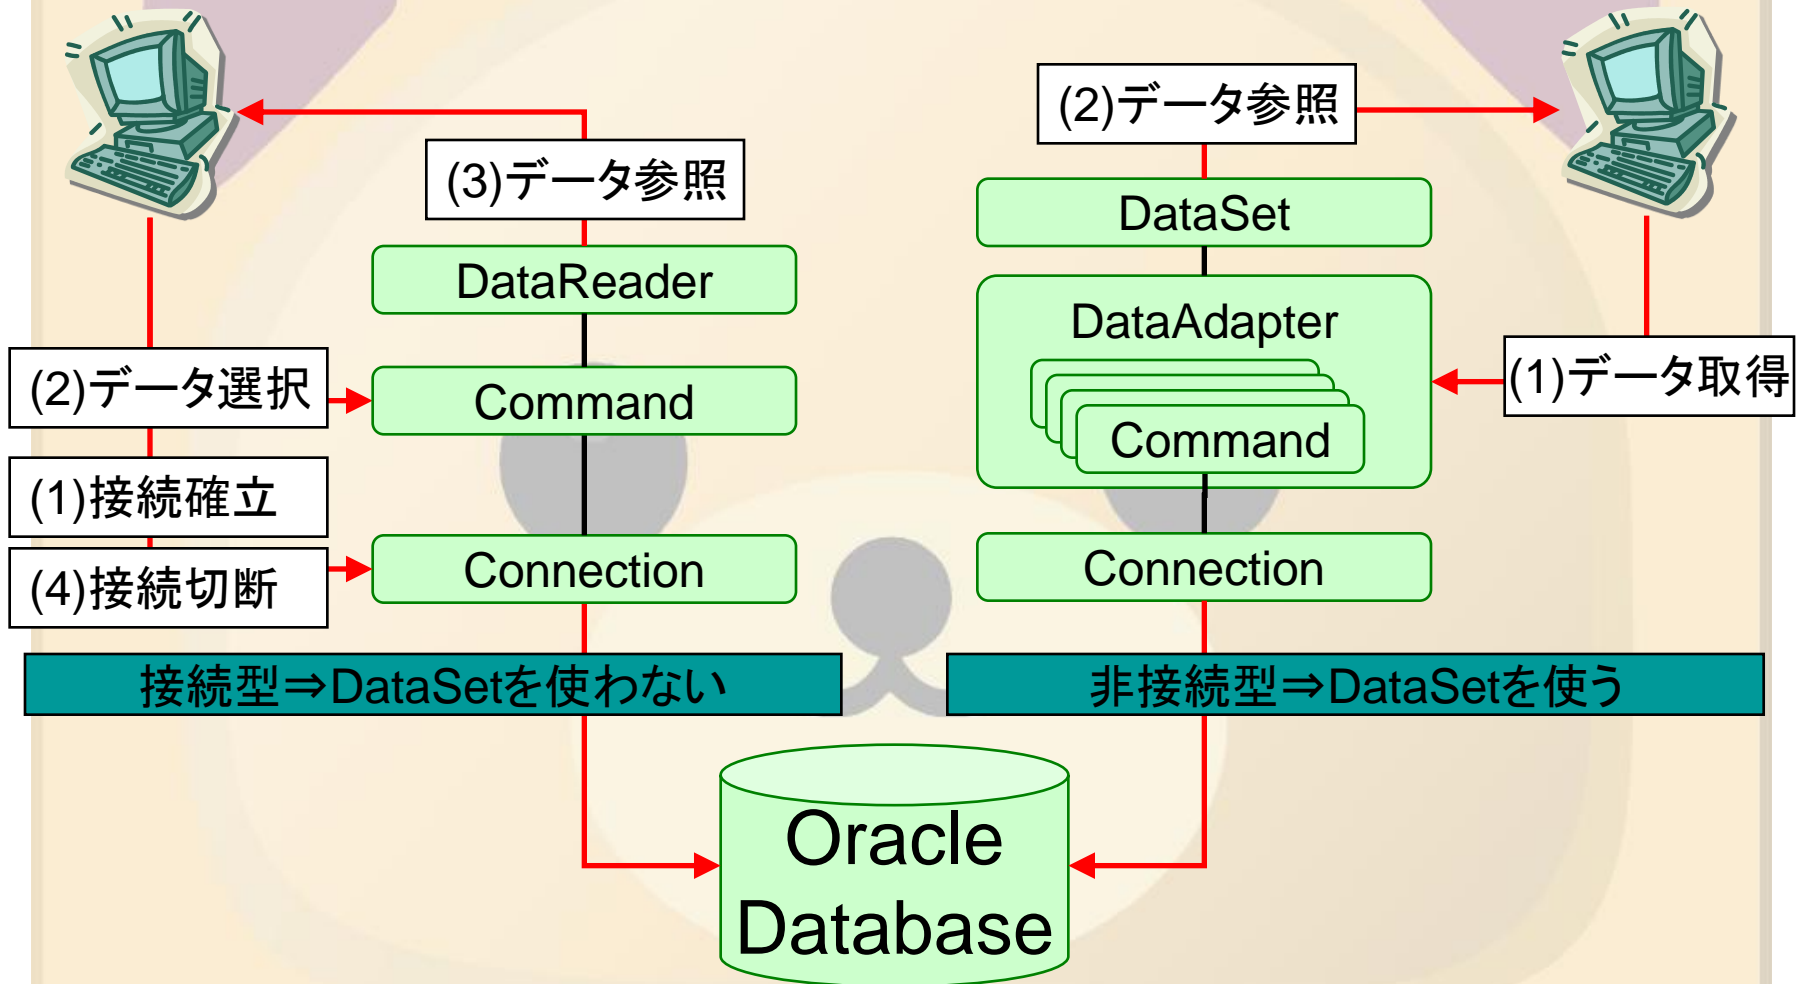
(3)データ参照

DataReader

(2)データ選択

Command

(1)接続確立

(4)接続切断

Connection

接続型⇒DataSetを使わない

(2)データ参照

DataSet

DataAdapter

Command

(1)データ取得

Connection

非接続型⇒DataSetを使う

Oracle Database